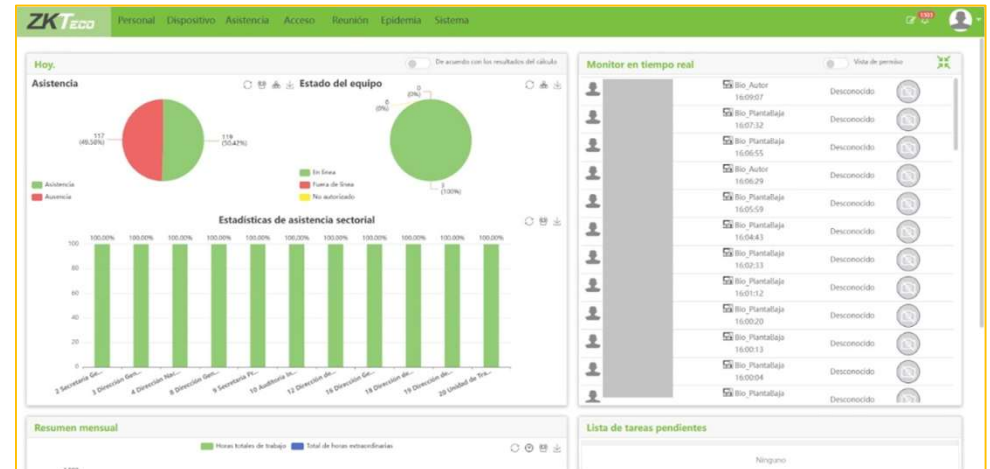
ZKTeco Personal Dispositivo Asistencia Acceso Reunión Epidemia Sistema

Hoy.

De acuerdo con los resultados del cálculo

Asistencia

Estado del equipo

117 (49.58%)

119 (50.42%)

Asistencia
Ausencia

0 (0%)

0 (0%)

En línea
Fuera de línea
No autorizado

3 (100%)

Estadísticas de asistencia sectorial

| 100.00% | 100.00% | 100.00% | 100.00% | 100.00% | 100.00% | 100.00% | 100.00% | 100.00% | 100.00% | 100.00% |
|---|---|---|---|---|---|---|---|---|---|---|

100
80
60
40
20
0

3 Secretaría Ge... 3 Dirección Ger... 4 Dirección Nac... 8 Dirección Gen... 9 Secretaría Pl... 10 Auditoría In... 12 Dirección de... 16 Dirección Ge... 18 Dirección de... 19 Dirección de... 20 Unidad de Tra...

Monitor en tiempo real

Vista de permiso

| Bio_Autor 16:09:07 | Desconocido |
|---|---|
| Bio_Plantallaja 16:07:32 | Desconocido |
| Bio_Plantallaja 16:06:55 | Desconocido |
| Bio_Autor 16:06:29 | Desconocido |
| Bio_Plantallaja 16:05:59 | Desconocido |
| Bio_Plantallaja 16:04:43 | Desconocido |
| Bio_Plantallaja 16:02:33 | Desconocido |
| Bio_Plantallaja 16:01:12 | Desconocido |
| Bio_Plantallaja 16:00:20 | Desconocido |
| Bio_Plantallaja 16:00:13 | Desconocido |
| Bio_Plantallaja 16:00:04 | Desconocido |
| Bio_Plantallaja | Desconocido |

Resumen mensual

Horas totales de trabajo
Total de horas extraordinarias

Lista de tareas pendientes

Ninguno